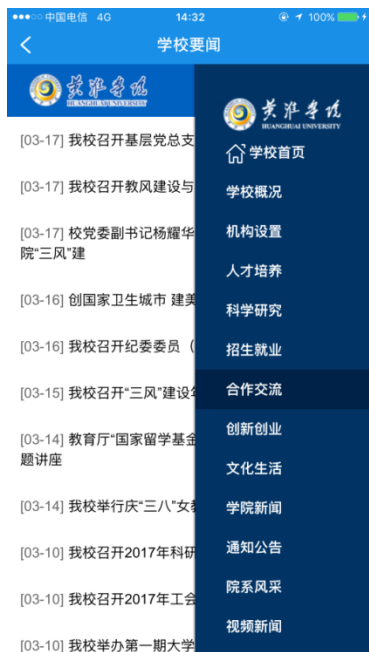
●●●○○ 中国电信 4G 14:32 100%

学校要闻

黄淮学院 HUANGHUAI UNIVERSITY

[03-17] 我校召开基层党总支

[03-17] 我校召开教风建设与

[03-17] 校党委副书记杨耀华 院"三风"建

[03-16] 创国家卫生城市 建美

[03-16] 我校召开纪委委员（

[03-15] 我校召开"三风"建设

[03-14] 教育厅"国家留学基金 题讲座

[03-14] 我校举行庆"三八"女

[03-10] 我校召开2017年科研

[03-10] 我校召开2017年工会

[03-10] 我校举办第一期大学

黄淮学院 HUANGHUAI UNIVERSITY

学校首页

学校概况

机构设置

人才培养

科学研究

招生就业

合作交流

创新创业

文化生活

学院新闻

通知公告

院系风采

视频新闻